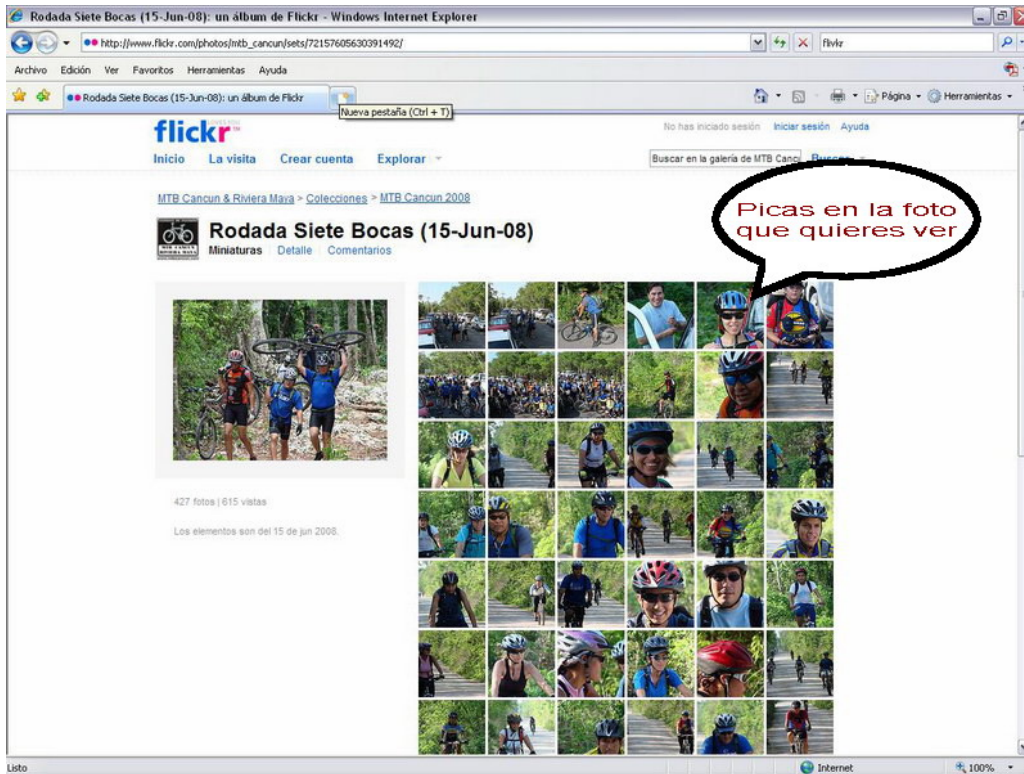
Rodada Siete Bocas (15-Jun-08): un álbum de Flickr - Windows Internet Explorer

http://www.flickr.com/photos/mtb_cancun/sets/72157605630391492/

flickr

Archivo Edición Ver Favoritos Herramientas Ayuda

Rodada Siete Bocas (15-Jun-08): un álbum de Flickr

Nueva pestaña (Ctrl + T)

Página Herramientas

flickr

No has iniciado sesión Iniciar sesión Ayuda

Inicio La visita Crear cuenta Explorar

Buscar en la galería de MTB Canc

MTB Cancun & Riviera Maya > Colecciones > MTB Cancun 2008

Rodada Siete Bocas (15-Jun-08)

Miniaturas Detalle Comentarios

Picas en la foto que quieres ver

427 fotos | 615 vistas

Los elementos son del 15 de jun 2008.

Listo

Internet

100%